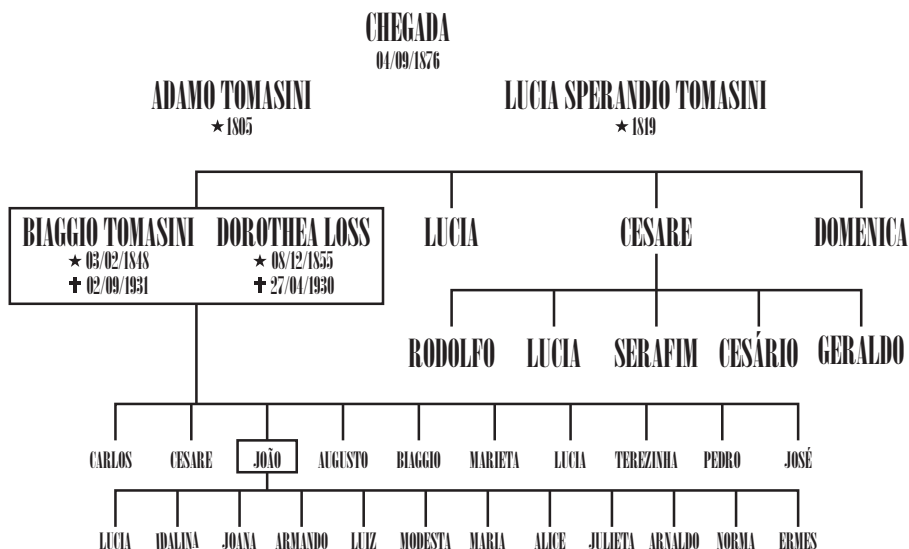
CHEGADA
04/09/1876

ADAMO TOMASINI
★ 1805

LUCIA SPERANDIO TOMASINI
★ 1819

BIAGGIO TOMASINI
★ 03/02/1848
✝ 02/09/1931

DOROTHEA LOSS
★ 08/12/1855
✝ 27/04/1930

LUCIA

CESARE

DOMENICA

RODOLFO

LUCIA

SERAFIM

CESÁRIO

GERALDO

CARLOS

CESARE

JOÃO

AUGUSTO

BIAGGIO

MARIETA

LUCIA

TEREZINHA

PEDRO

JOSÉ

LUCIA

IDALINA

JOANA

ARMANDO

LUIZ

MODESTA

MARIA

ALICE

JULIETA

ARNALDO

NORMA

ERMES